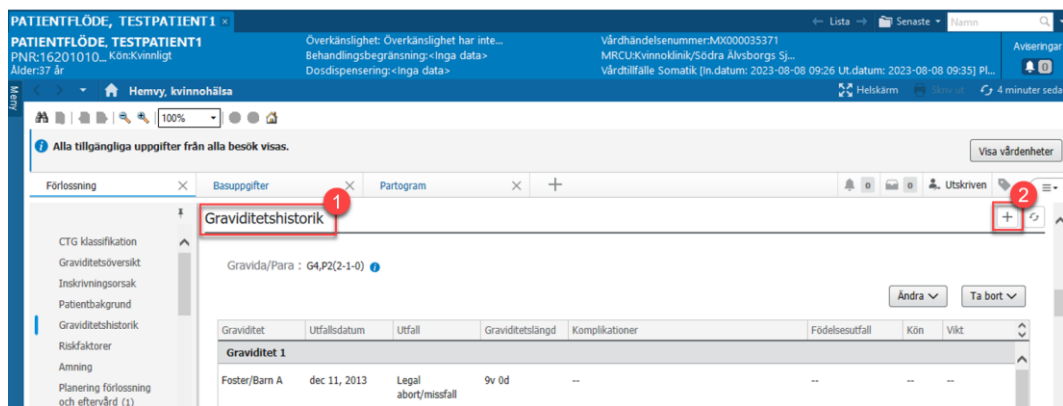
PATIENTFLÖDE, TESTPATIENT1 ×

← Lista → Senaste ▾ Namn

PATIENTFLÖDE, TESTPATIENT1
PNR:16201010_ Kön:Kvinnligt
Ålder:37 år

Överkänslighet: Överkänslighet har inte...
Behandlingsbegränsning:<Inga data>
Dosdispensering:<Inga data>

Vårdhändelsenummer:MX000035371
MRCU:Kvinnoklinik/Södra Älvsborgs Sj...
Vårdtillfälle Somatik [In.datum: 2023-08-08 09:26 Ut.datum: 2023-08-08 09:35] Pl...

Aviseringar
0

Meny

Hemvy, kvinnohälsa

Helskärm Skriv ut 4 minuter seda

100%

Alla tillgängliga uppgifter från alla besök visas.

Visa vårdenheter

Förlossning ×

Basuppgifter ×

Partogram ×

+

0 0 Utskriven

1

Graviditetshistorik

2

+

CTG klassifikation
Graviditetsöversikt
Inskrivningsorsak
Patientbakgrund
Graviditetshistorik
Riskfaktorer
Amning
Planering förlossning och eftervård (1)

Gravida/Para : G4,P2(2-1-0)

Ändra ∨

Ta bort ∨

| Graviditet | Utfallsdatum | Utfall | Graviditetslängd | Komplikationer | Födelsesutfall | Kön | Vikt |
|---|---|---|---|---|---|---|---|
| Graviditet 1 | | | | | | | |
| Foster/Barn A | dec 11, 2013 | Legal abort/missfall | 9v 0d | -- | -- | -- | -- |